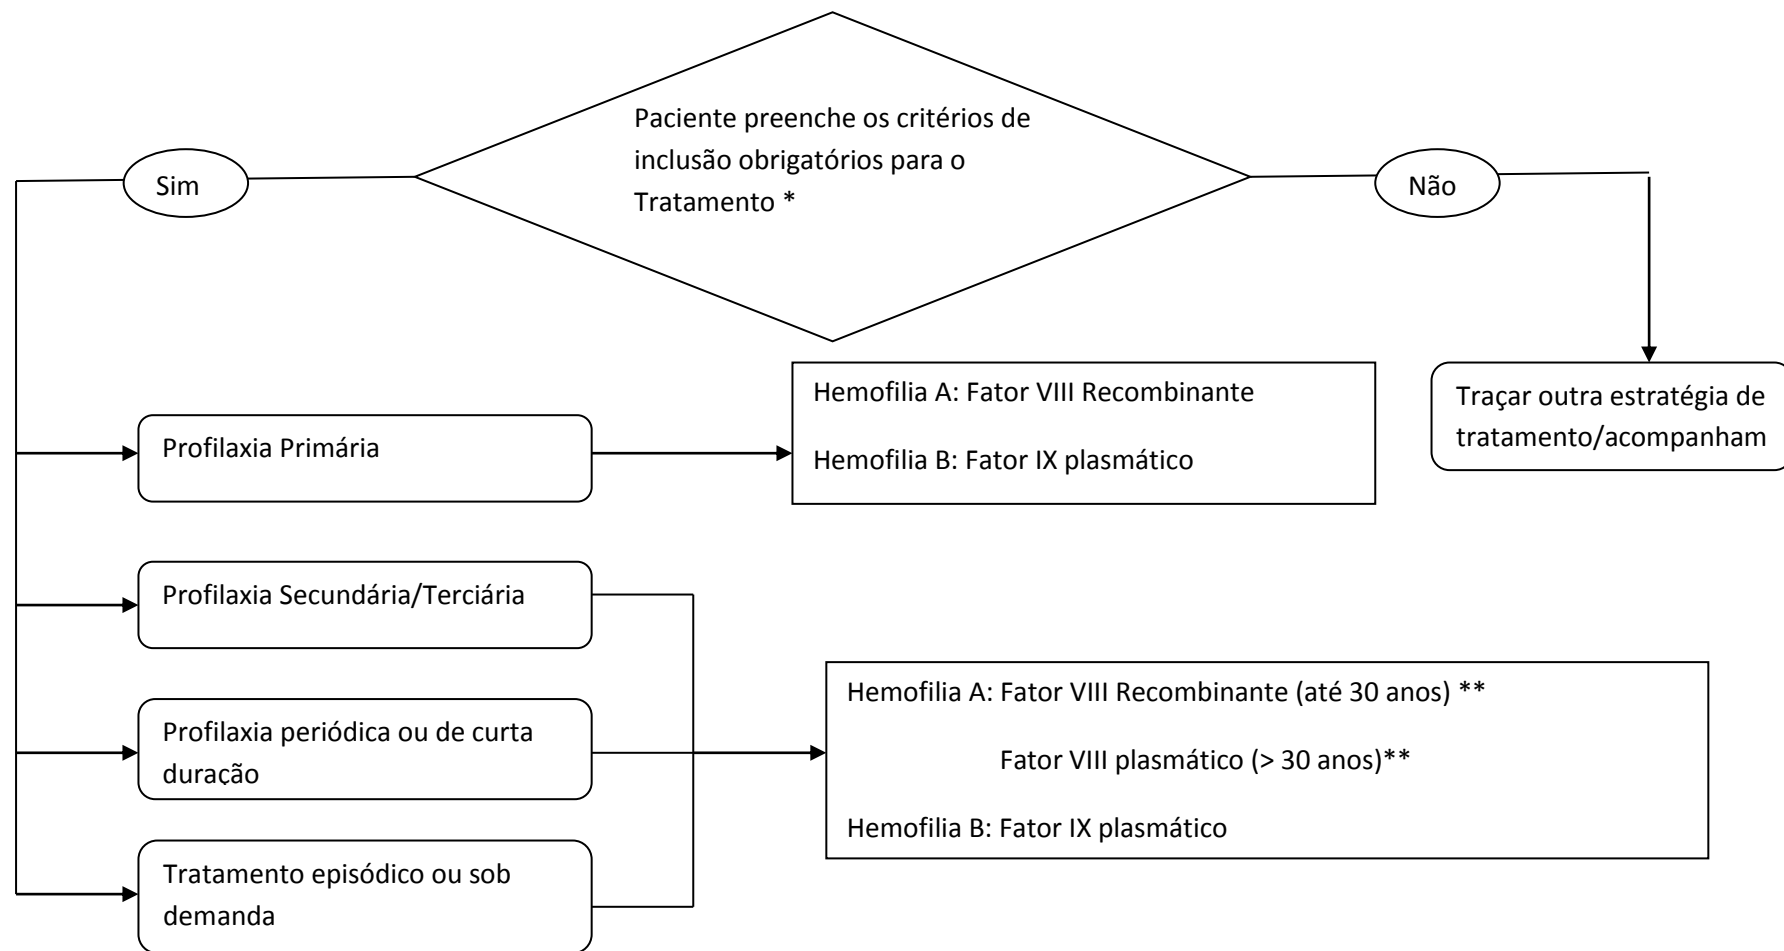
Paciente preenche os critérios de inclusão obrigatórios para o Tratamento *

Sim

Não

Traçar outra estratégia de tratamento/acompanham

Profilaxia Primária

Hemofilia A: Fator VIII Recombinante

Hemofilia B: Fator IX plasmático

Profilaxia Secundária/Terciária

Profilaxia periódica ou de curta duração

Tratamento episódico ou sob demanda

Hemofilia A: Fator VIII Recombinante (até 30 anos) **

Fator VIII plasmático (> 30 anos)**

Hemofilia B: Fator IX plasmático